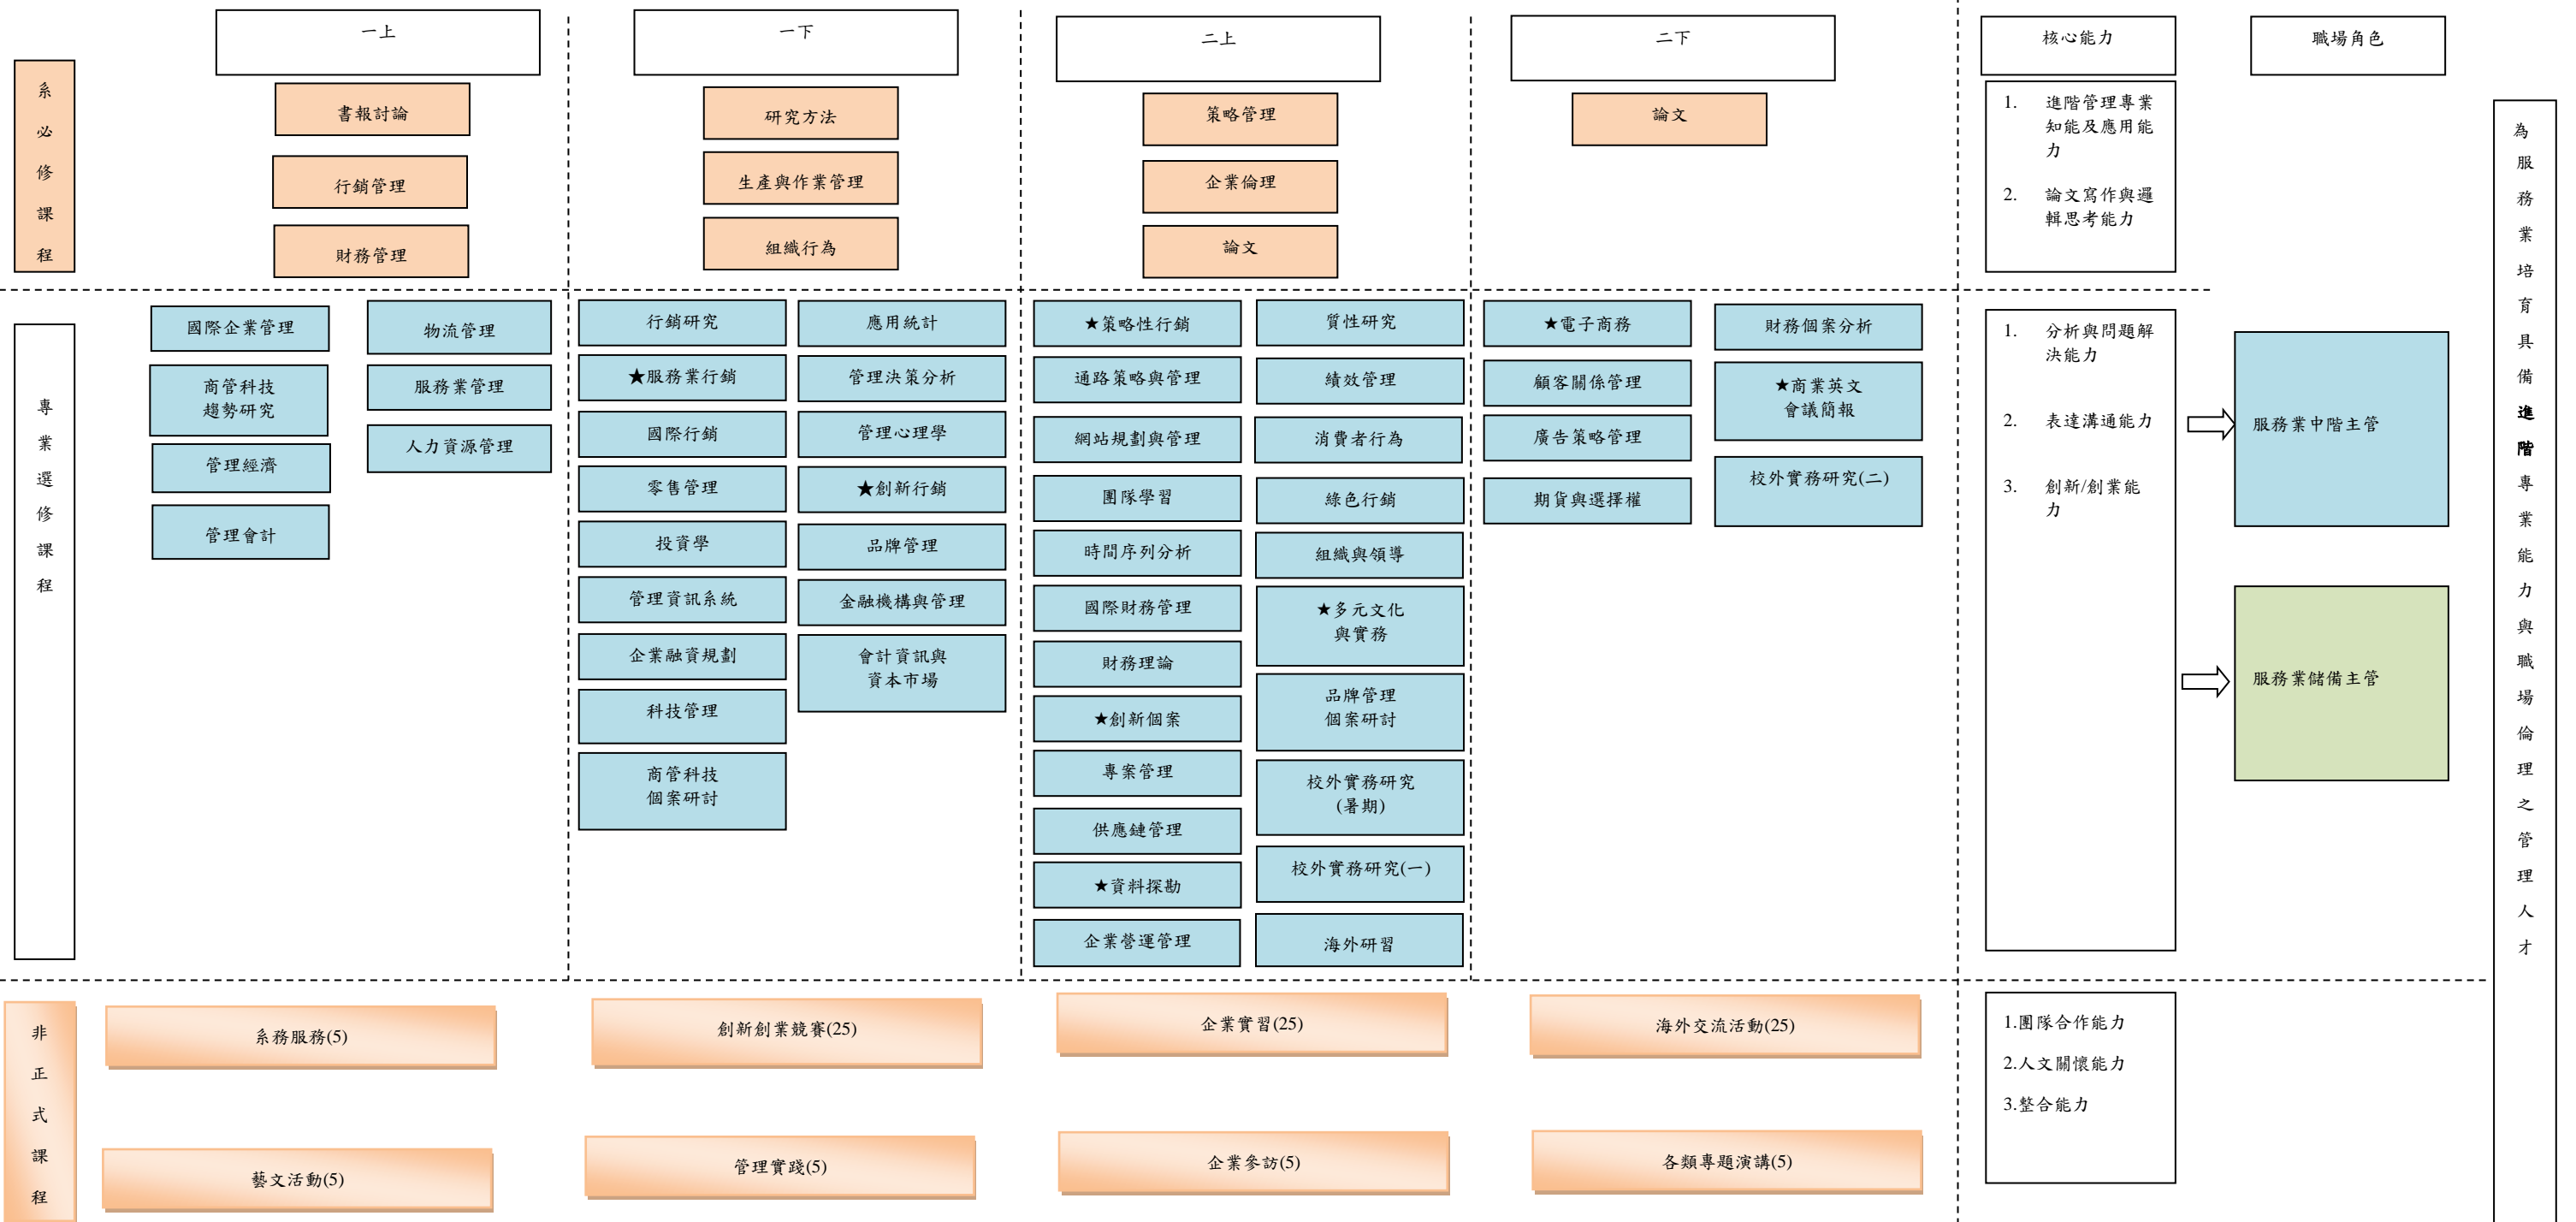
一上

一下

二上

二下

核心能力

職場角色

系必修課程

書報討論

行銷管理

財務管理

研究方法

生產與作業管理

組織行為

策略管理

企業倫理

論文

論文

1. 進階管理專業知能及應用能力

2. 論文寫作與邏輯思考能力

為服務業培育具備進階專業能力與職場倫理之管理人才

專業選修課程

國際企業管理

物流管理

商管科技趨勢研究

服務業管理

管理經濟

人力資源管理

管理會計

行銷研究

應用統計

★服務業行銷

管理決策分析

國際行銷

管理心理學

零售管理

★創新行銷

投資學

品牌管理

管理資訊系統

金融機構與管理

企業融資規劃

會計資訊與資本市場

科技管理

商管科技個案研討

★策略性行銷

質性研究

通路策略與管理

績效管理

網站規劃與管理

消費者行為

團隊學習

綠色行銷

時間序列分析

組織與領導

國際財務管理

★多元文化與實務

財務理論

品牌管理個案研討

★創新個案

專案管理

校外實務研究(暑期)

供應鏈管理

校外實務研究(一)

★資料探勘

企業營運管理

海外研習

★電子商務

財務個案分析

顧客關係管理

★商業英文會議簡報

廣告策略管理

校外實務研究(二)

期貨與選擇權

1. 分析與問題解決能力

2. 表達溝通能力

3. 創新/創業能力

服務業中階主管

服務業儲備主管

非正式課程

系務服務(5)

藝文活動(5)

創新創業競賽(25)

管理實踐(5)

企業實習(25)

企業參訪(5)

海外交流活動(25)

各類專題演講(5)

1.團隊合作能力

2.人文關懷能力

3.整合能力